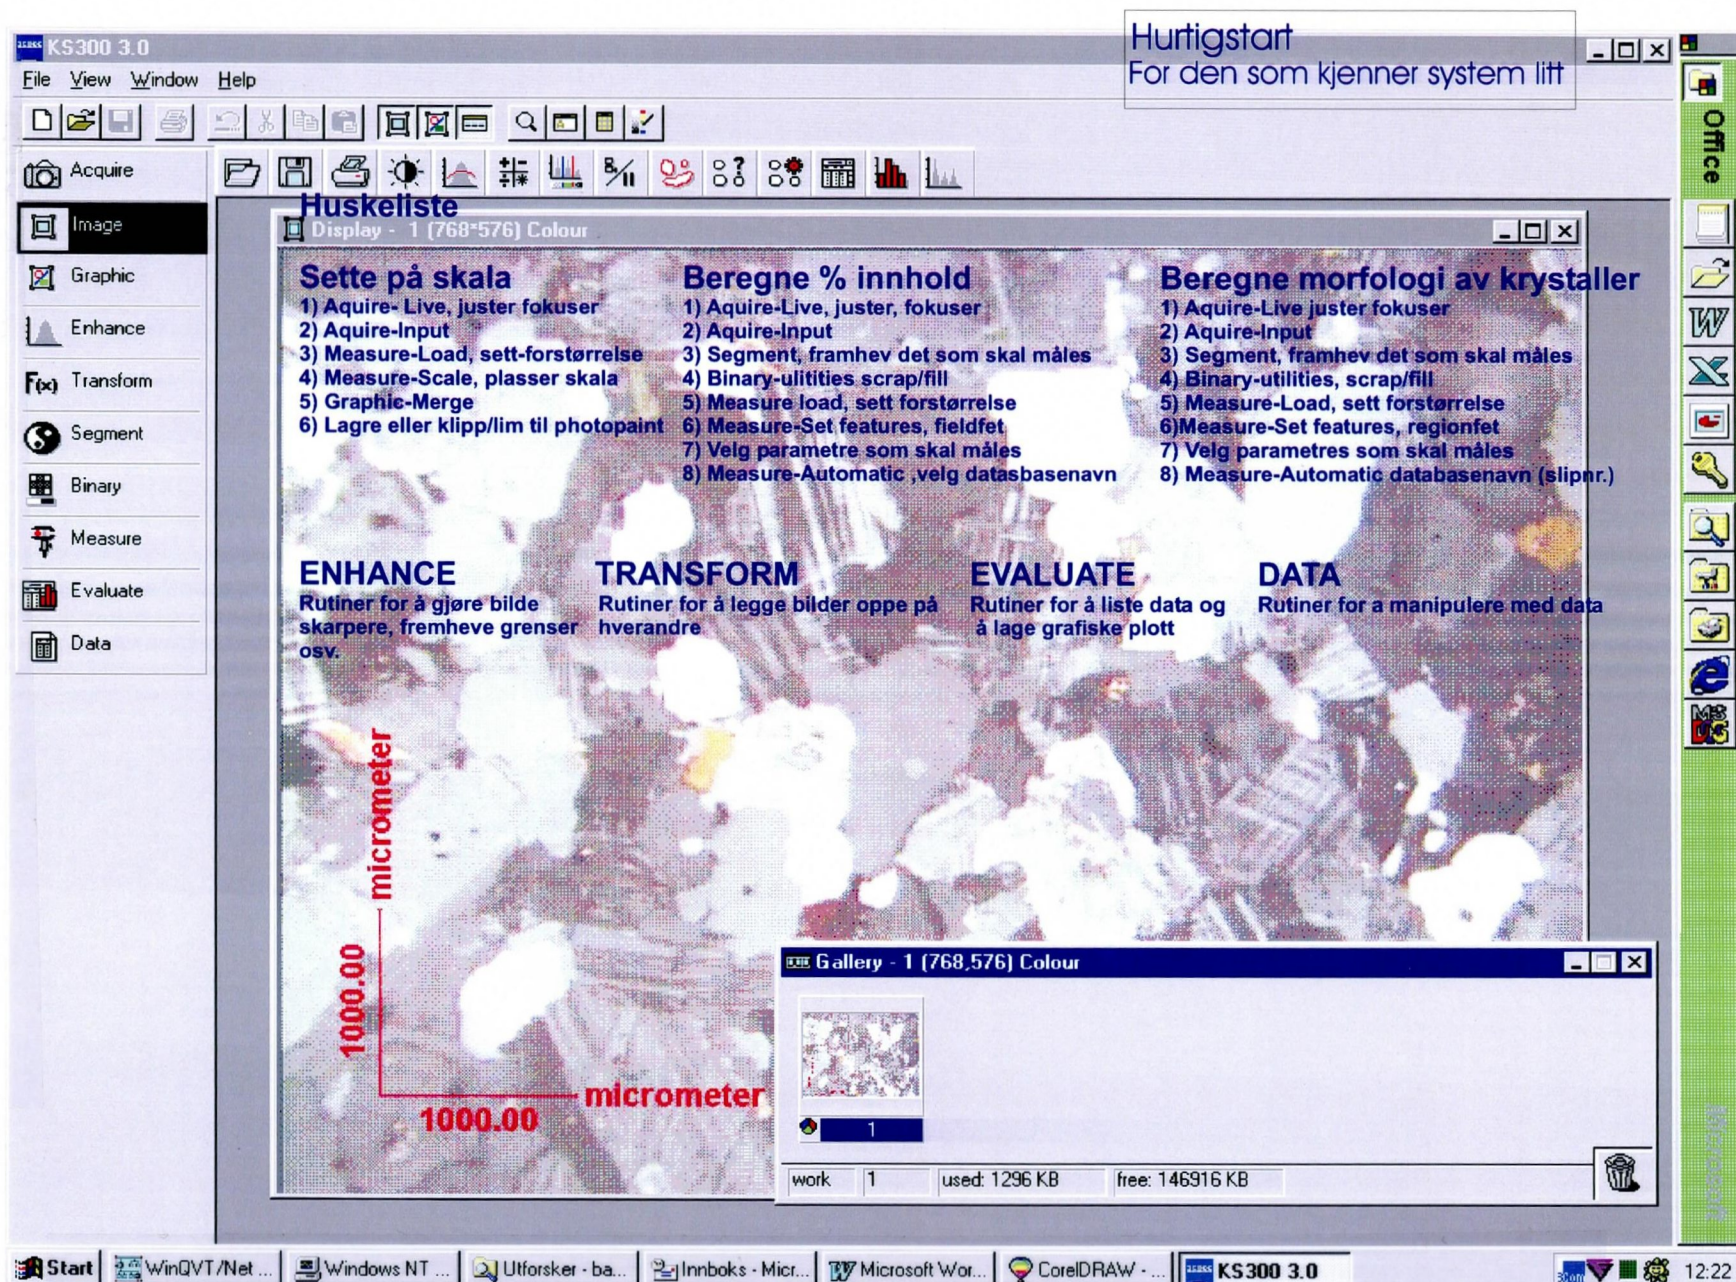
KS300 3.0

File View Window Help

Hurtigstart
For den som kjenner system litt

Acquire
Image
Graphic
Enhance
Transform
Segment
Binary
Measure
Evaluate
Data

Huskeliste

Display - 1 (768*576) Colour

Sette på skala
1) Aquire- Live, juster fokuser
2) Aquire-Input
3) Measure-Load, sett-forstørrelse
4) Measure-Scale, plasser skala
5) Graphic-Merge
6) Lagre eller klipp/lim til photopaint

Beregne % innhold
1) Aquire-Live, juster, fokuser
2) Aquire-Input
3) Segment, framhev det som skal måles
4) Binary-ulitities scrap/fill
5) Measure load, sett forstørrelse
6) Measure-Set features, fieldfet
7) Velg parametre som skal måles
8) Measure-Automatic ,velg datasbasenavn

Beregne morfologi av krystaller
1) Aquire-Live juster fokuser
2) Aquire-Input
3) Segment, framhev det som skal måles
4) Binary-utilities, scrap/fill
5) Measure-Load, sett forstørrelse
6)Measure-Set features, regionfet
7) Velg parametres som skal måles
8) Measure-Automatic databasenavn (slipnr.)

ENHANCE
Rutiner for å gjøre bilde skarpere, fremheve grenser osv.

TRANSFORM
Rutiner for å legge bilder oppe på hverandre

EVALUATE
Rutiner for å liste data og å lage grafiske plott

DATA
Rutiner for a manipulere med data

micrometer
1000.00
micrometer
1000.00

Gallery - 1 (768,576) Colour
1
work 1 used: 1296 KB free: 146916 KB

Office

Start WinQVT/Net ... Windows NT ... Utforsker - ba... Innboks - Micr... Microsoft Wor... CorelDRAW - ... KS300 3.0 12:22